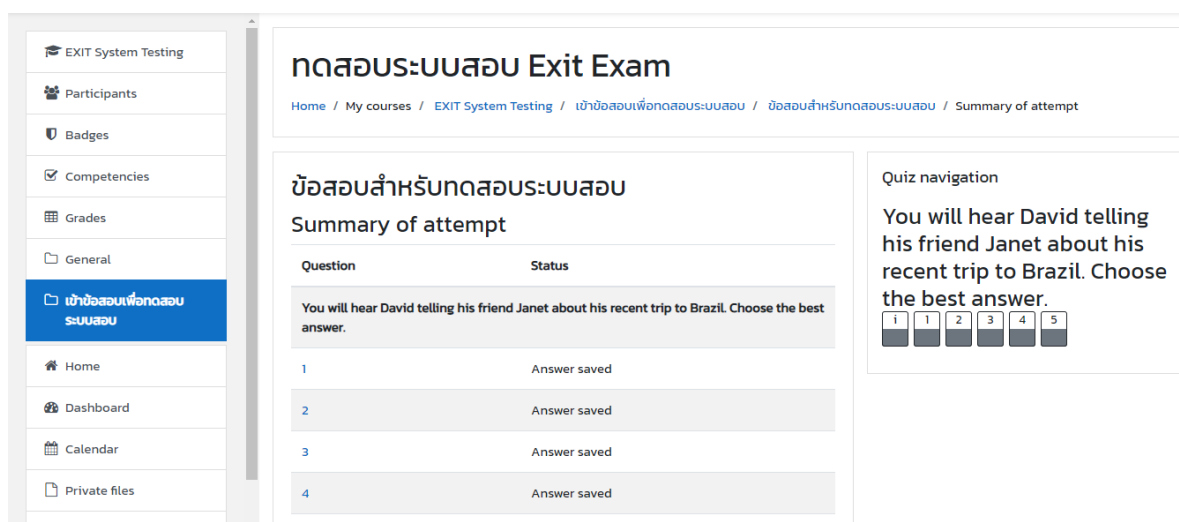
EXIT System Testing
Participants
Badges
Competencies
Grades
General
เข้าข้อสอบเพื่อทดสอบระบบสอบ
Home
Dashboard
Calendar
Private files

ทดสอบระบบสอบ Exit Exam

Home / My courses / EXIT System Testing / เข้าข้อสอบเพื่อทดสอบระบบสอบ / ข้อสอบสำหรับทดสอบระบบสอบ / Summary of attempt

ข้อสอบสำหรับทดสอบระบบสอบ

Summary of attempt

| Question | Status |
|---|---|
| You will hear David telling his friend Janet about his recent trip to Brazil. Choose the best answer. | |
| 1 | Answer saved |
| 2 | Answer saved |
| 3 | Answer saved |
| 4 | Answer saved |

Quiz navigation

You will hear David telling his friend Janet about his recent trip to Brazil. Choose the best answer.

i 1 2 3 4 5